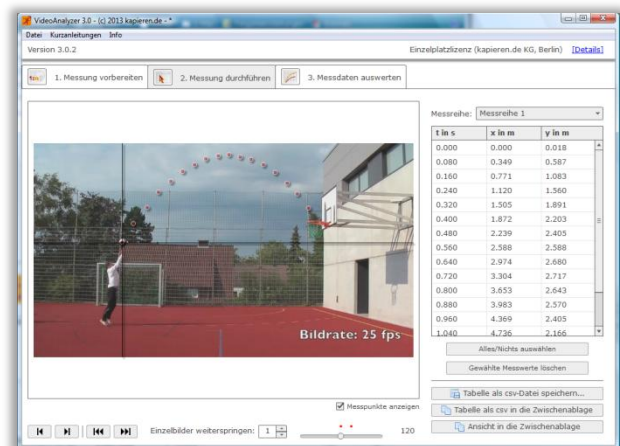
VideoAnalyzer 3.0 - (c) 2013 kapieren.de - *

Datei Kurzanleitungen Info

Version 3.0.2

Einzelplatzlizenz (kapieren.de KG, Berlin) [Details]

1. Messung vorbereiten

2. Messung durchführen

3. Messdaten auswerten

Bildrate: 25 fps

Messreihe: Messreihe 1

| t in s | x in m | y in m |
|---|---|---|
| 0.000 | 0.000 | 0.018 |
| 0.080 | 0.349 | 0.587 |
| 0.160 | 0.771 | 1.083 |
| 0.240 | 1.120 | 1.560 |
| 0.320 | 1.505 | 1.891 |
| 0.400 | 1.872 | 2.203 |
| 0.480 | 2.239 | 2.405 |
| 0.560 | 2.588 | 2.588 |
| 0.640 | 2.974 | 2.680 |
| 0.720 | 3.304 | 2.717 |
| 0.800 | 3.653 | 2.643 |
| 0.880 | 3.983 | 2.570 |
| 0.960 | 4.369 | 2.405 |
| 1.040 | 4.736 | 2.166 |

Alles/Nichts auswählen

Gewählte Messwerte löschen

Messpunkte anzeigen

Tabelle als csv-Datei speichern...

Tabelle als csv in die Zwischenablage

Ansicht in die Zwischenablage

Einzelbilder weiterspringen: 1

120